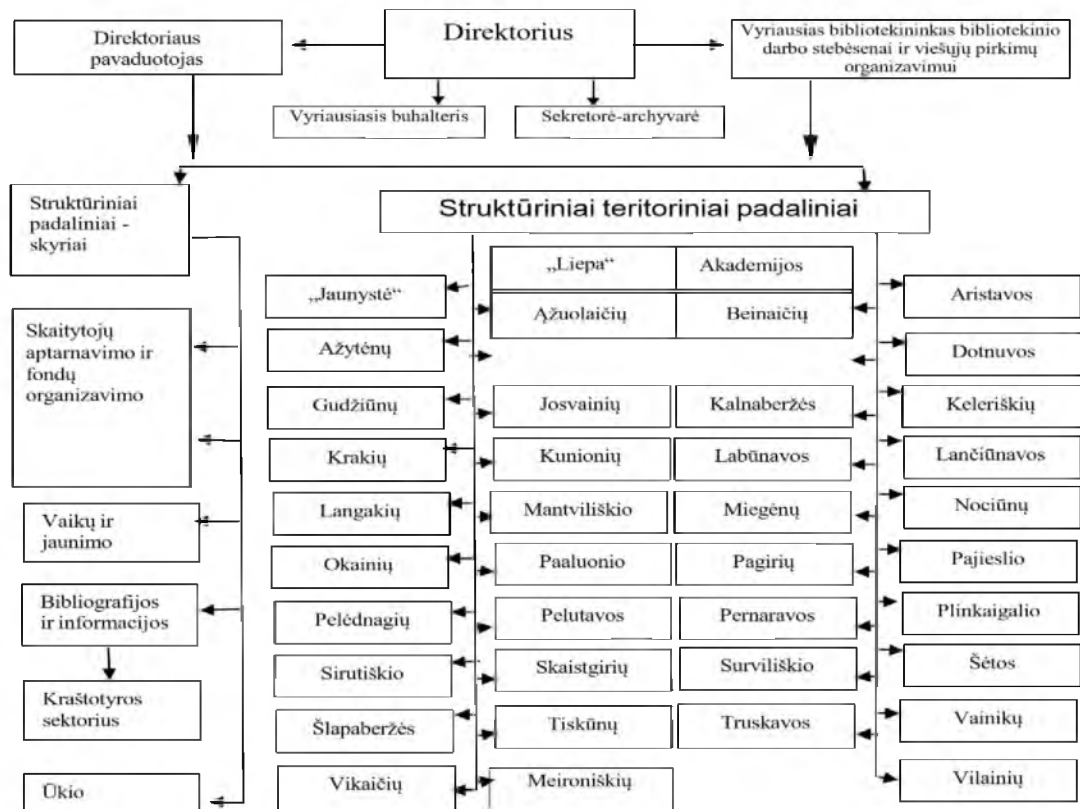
Direktorius

Direktoriaus pavaduotojas

Vyriausias bibliotekininkas bibliotekinio darbo stebėsenai ir viešųjų pirkimų organizavimui

Vyriausiasis buhalteris

Sekretorė-archyvarė

Struktūriniai padaliniai - skyriai

Struktūriniai teritoriniai padaliniai

Skaitytojų aptarnavimo ir fondų organizavimo

Vaikų ir jaunimo

Bibliografijos ir informacijos

Kraštotyros sektorius

Ūkio

„Liepa“

Akademijos

Ąžuolaičių

Beinaičių

„Jaunystė“

Ažytėnų

Gudžiūnų

Krakių

Langakių

Okainių

Pelėdnagių

Sirutiškio

Šlapaberžės

Vikaičių

Josvainių

Kalnaberžės

Kunionių

Labūnavos

Mantviliškio

Miegėnų

Paaluonio

Pagirių

Pelutavos

Pernaravos

Skaistgirių

Surviliškio

Tiskūnų

Truskavos

Meironiškių

Aristavos

Dotnuvos

Keleriškių

Lančiūnavos

Nociūnų

Pajieslio

Plinkaigalio

Šėtos

Vainikų

Vilainių